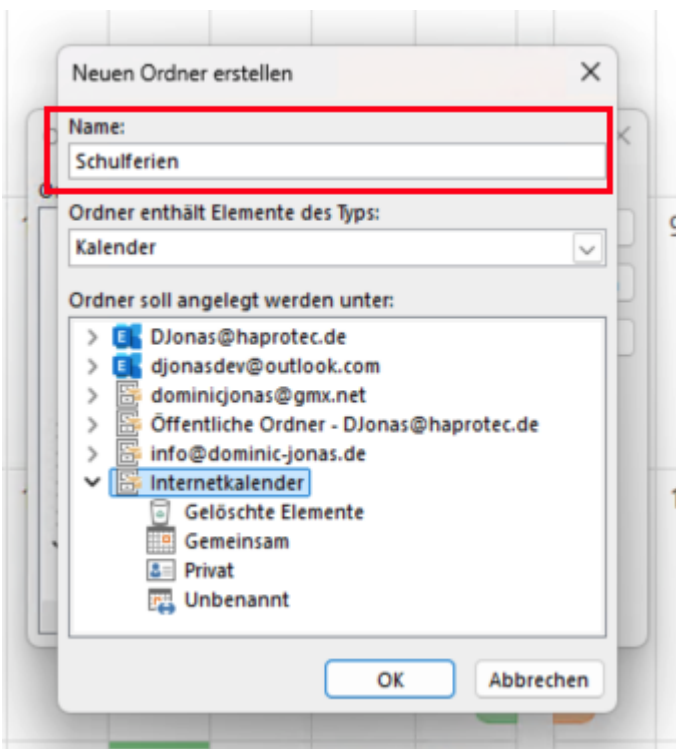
Neuen Ordner erstellen

Name:

Schulferien

Ordner enthält Elemente des Typs:

Kalender

Ordner soll angelegt werden unter:

DJonas@haprotec.de
djonasdev@outlook.com
dominicjonas@gmx.net
Öffentliche Ordner - DJonas@haprotec.de
info@dominic-jonas.de
Internetkalender
Gelöschte Elemente
Gemeinsam
Privat
Unbenannt

OK
Abbrechen